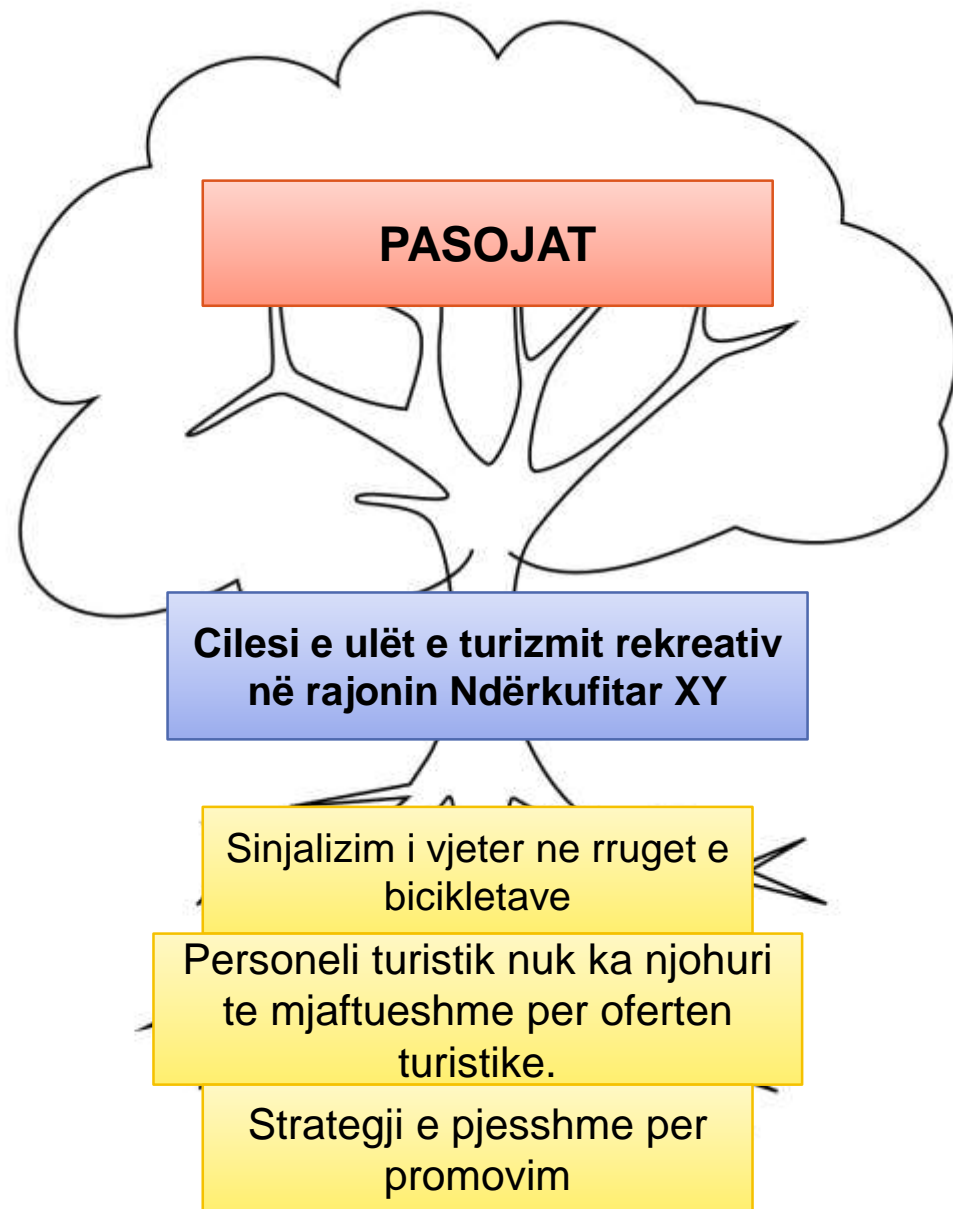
PASOJAT

Cilesi e ulët e turizmit rekreativ në rajonin Ndërkufitar XY

Sinjalizim i vjeter ne rruget e bicikletave

Personeli turistik nuk ka njohuri te mjaftueshme per oferten turistike.

Strategji e pjesshme per promovim